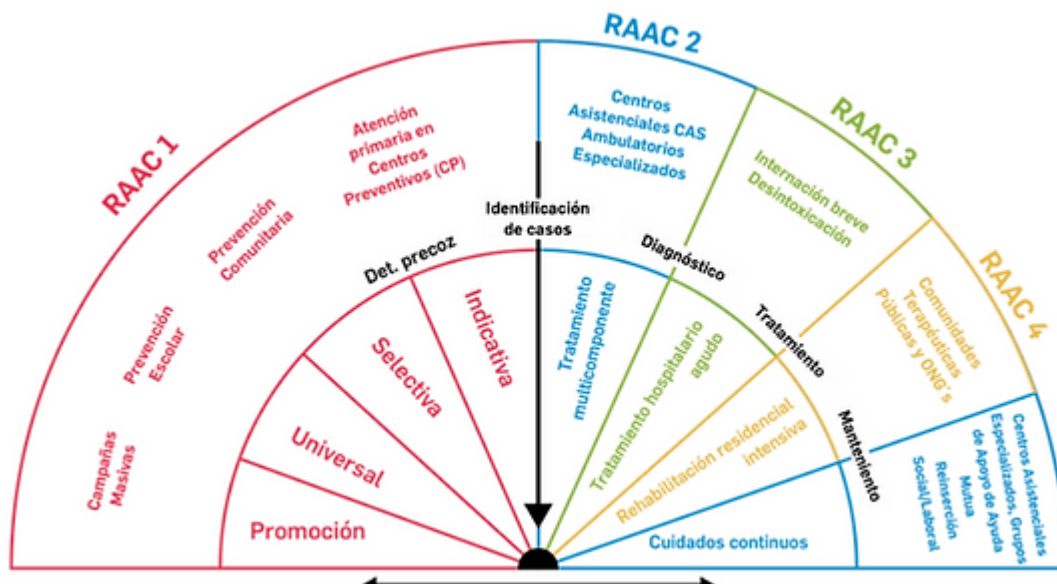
RAAC 1

RAAC 2

RAAC 3

RAAC 4

Campañas Masivas

Prevención Escolar

Prevención Comunitaria

Atención primaria en Centros Preventivos (CP)

Centros Asistenciales CAS Ambulatorios Especializados

Internación breve Desintoxicación

Comunidades Terapéuticas Públicas y ONG´s

Centros Asistenciales Especializados, Grupos de Apoyo de Ayuda Mutua Reinserción Social/Laboral

Identificación de casos

Det. precoz

Diagnóstico

Tratamiento

Mantenimiento

Promoción

Universal

Selectiva

Indicativa

Tratamiento multicomponente

Tratamiento hospitalario agudo

Rehabilitación residencial intensiva

Cuidados continuos